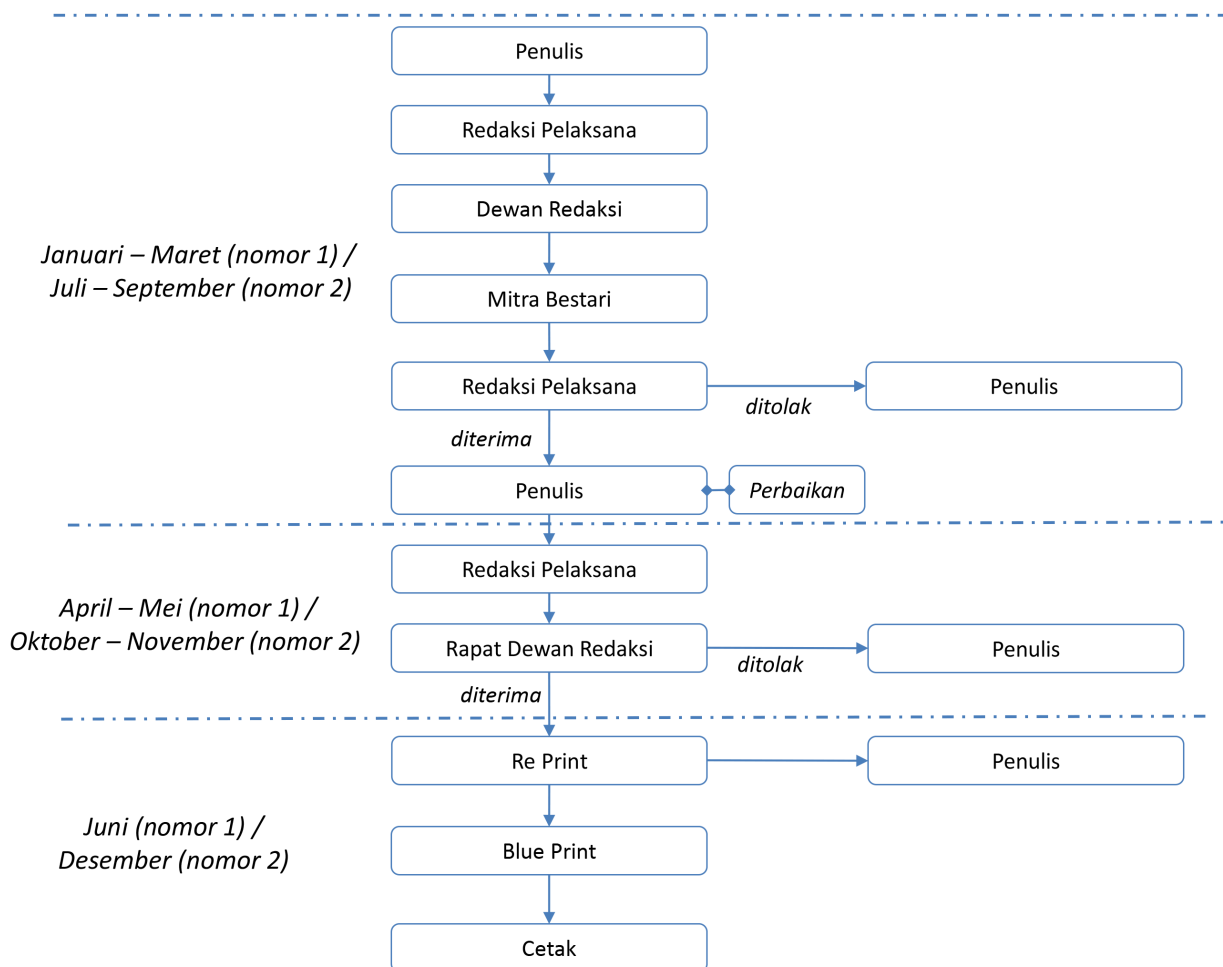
Penulis

Redaksi Pelaksana

Dewan Redaksi

Januari – Maret (nomor 1) / Juli – September (nomor 2)

Mitra Bestari

Redaksi Pelaksana

ditolak

Penulis

diterima

Penulis

Perbaikan

Redaksi Pelaksana

April – Mei (nomor 1) / Oktober – November (nomor 2)

Rapat Dewan Redaksi

ditolak

Penulis

diterima

Re Print

Penulis

Juni (nomor 1) / Desember (nomor 2)

Blue Print

Cetak